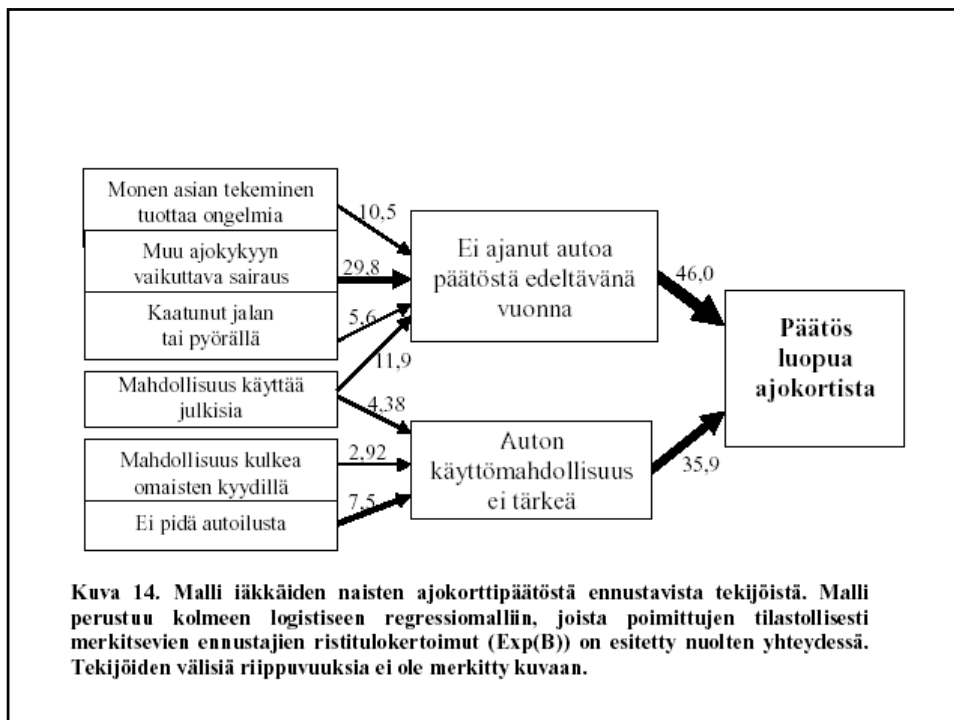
Monen asian tekeminen tuottaa ongelmia

Muu ajokykyyn vaikuttava sairaus

Kaatunut jalan tai pyörällä

Mahdollisuus käyttää julkisia

Mahdollisuus kulkea omaisten kyydillä

Ei pidä autoilusta

10,5

29,8

5,6

11,9

4,38

2,92

7,5

Ei ajanut autoa päätöstä edeltävänä vuonna

Auton käyttömahdollisuus ei tärkeä

46,0

35,9

Päätös luopua ajokortista

Kuva 14. Malli iäkkäiden naisten ajokorttipäätöstä ennustavista tekijöistä. Malli perustuu kolmeen logistiseen regressiomalliin, joista poimittujen tilastollisesti merkitsevien ennustajien ristitulokertoimut (Exp(B)) on esitetty nuolten yhteydessä. Tekijöiden välisiä riippuvuuksia ei ole merkitty kuvaan.